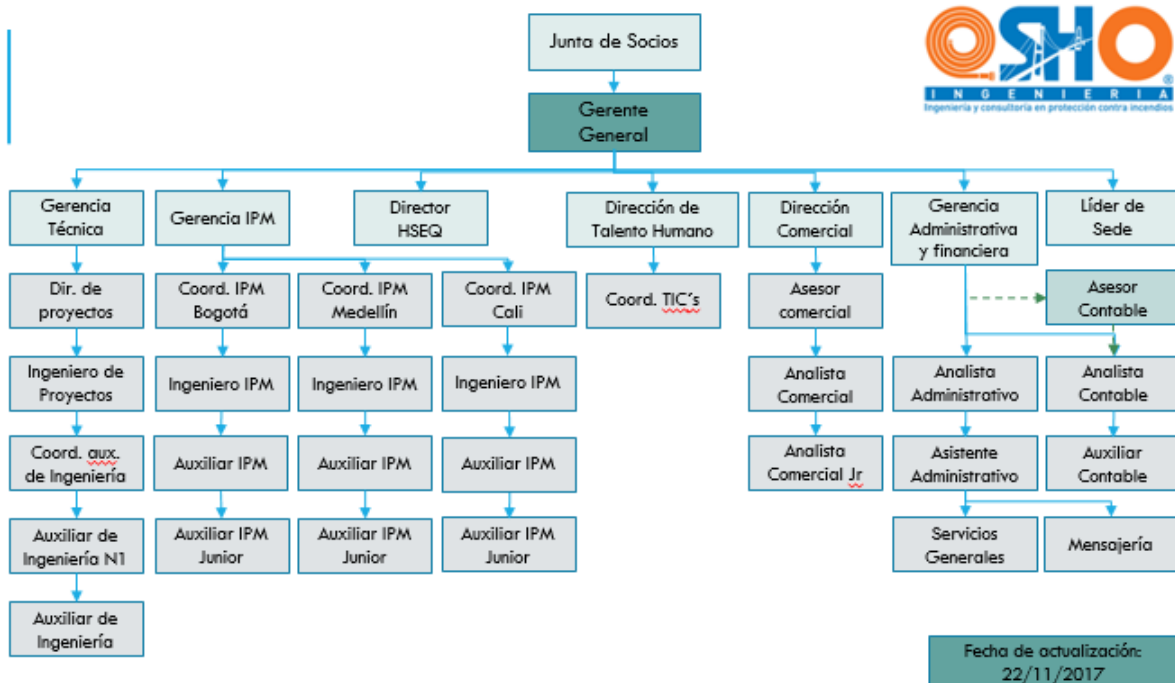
Junta de Socios

OSHO
INGENIERIA
Ingeniería y consultoría en protección contra incendios

Gerente General

Gerencia Técnica

Dir. de proyectos

Ingeniero de Proyectos

Coord. aux. de Ingeniería

Auxiliar de Ingeniería N1

Auxiliar de Ingeniería

Gerencia IPM

Coord. IPM Bogotá

Ingeniero IPM

Auxiliar IPM

Auxiliar IPM Junior

Director HSEQ

Coord. IPM Medellín

Ingeniero IPM

Auxiliar IPM

Auxiliar IPM Junior

Coord. IPM Cali

Ingeniero IPM

Auxiliar IPM

Auxiliar IPM Junior

Dirección de Talento Humano

Coord. TIC's

Dirección Comercial

Asesor comercial

Analista Comercial

Analista Comercial Jr

Gerencia Administrativa y financiera

Asesor Contable

Analista Administrativo

Asistente Administrativo

Servicios Generales

Líder de Sede

Analista Contable

Auxiliar Contable

Mensajería

Fecha de actualización: 22/11/2017